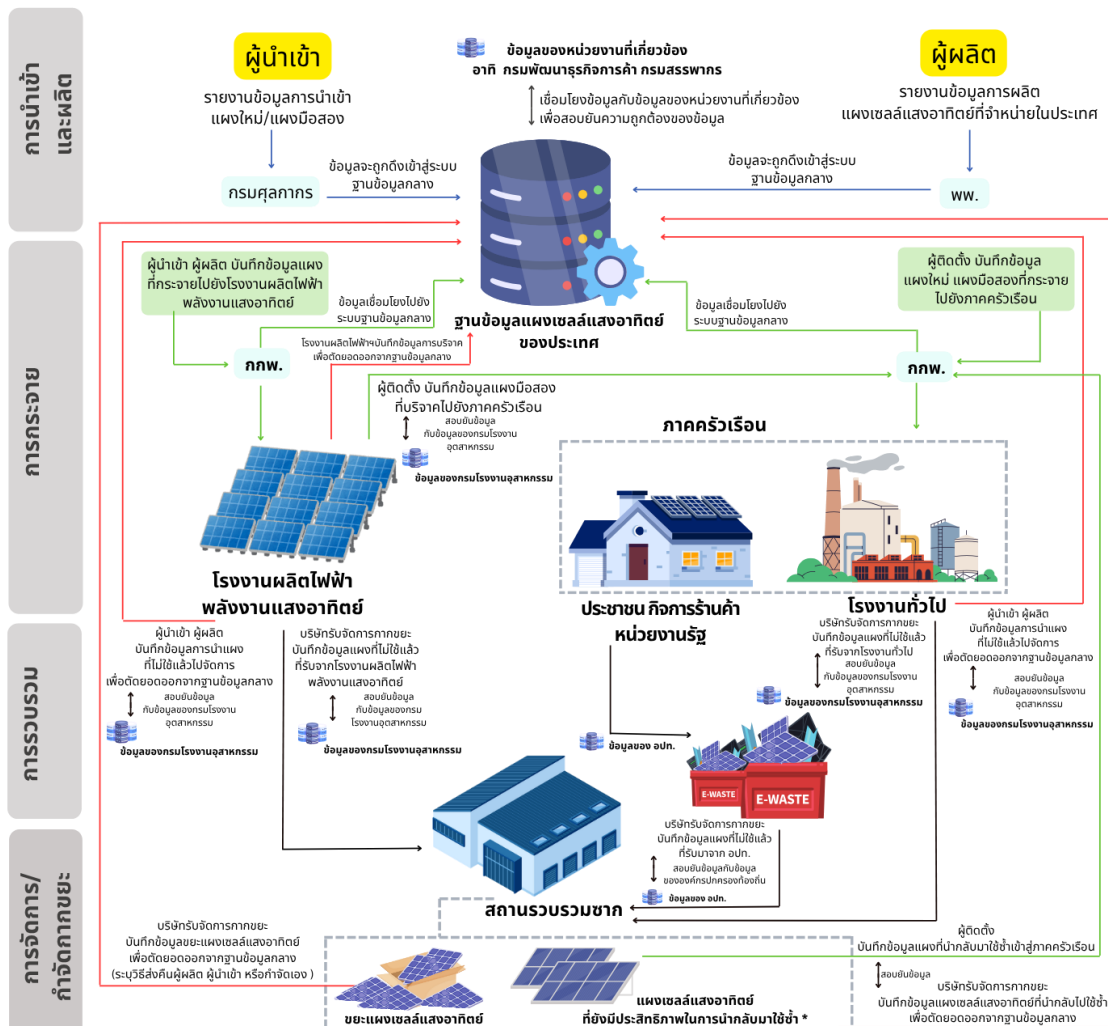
การนำเข้าและผลิต

ผู้นำเข้า

รายงานข้อมูลการนำเข้า แผงใหม่/แผงมือสอง

กรมศุลกากร

ข้อมูลจะถูกดึงเข้าสู่ระบบ ฐานข้อมูลกลาง

ข้อมูลของหน่วยงานที่เกี่ยวข้อง อาทิ กรมพัฒนาธุรกิจการค้า กรมสรรพากร

เชื่อมโยงข้อมูลกับข้อมูลของหน่วยงานที่เกี่ยวข้อง เพื่อสอบยันความถูกต้องของข้อมูล

ผู้ผลิต

รายงานข้อมูลการผลิต แผงเซลล์แสงอาทิตย์ที่จำหน่ายในประเทศ

ข้อมูลจะถูกดึงเข้าสู่ระบบ ฐานข้อมูลกลาง

พพ.

การกระจาย

ผู้นำเข้า ผู้ผลิต บันทึกข้อมูลแผงที่กระจายไปยังโรงงานผลิตไฟฟ้าพลังงานแสงอาทิตย์

ข้อมูลเชื่อมโยงไปยัง ระบบฐานข้อมูลกลาง

ฐานข้อมูลแผงเซลล์แสงอาทิตย์ของประเทศ

ข้อมูลเชื่อมโยงไปยัง ระบบฐานข้อมูลกลาง

ผู้ติดตั้ง บันทึกข้อมูล แผงใหม่ แผงมือสองที่กระจายไปยังภาคครัวเรือน

กกพ.

โรงงานผลิตไฟฟ้าฯบันทึกข้อมูลการบริจาค เพื่อตัดยอดออกจากฐานข้อมูลกลาง

กกพ.

ผู้ติดตั้ง บันทึกข้อมูลแผงมือสอง ที่บริจาคไปยังภาคครัวเรือน

สอบยันข้อมูล กับข้อมูลของกรมโรงงานอุตสาหกรรม

ข้อมูลของกรมโรงงานอุตสาหกรรม

ภาคครัวเรือน

โรงงานผลิตไฟฟ้า พลังงานแสงอาทิตย์

ประชาชน กิจการร้านค้า หน่วยงานรัฐ

โรงงานทั่วไป

การรวบรวม

ผู้นำเข้า ผู้ผลิต บันทึกข้อมูลการนำแผง ที่ไม่ใช้แล้วไปจัดการ เพื่อตัดยอดออกจากฐานข้อมูลกลาง

สอบยันข้อมูล กับข้อมูลของกรมโรงงานอุตสาหกรรม

ข้อมูลของกรมโรงงานอุตสาหกรรม

บริษัทรับจัดการกากขยะ บันทึกรับข้อมูลแผงที่ไม่ใช้แล้ว ที่รับจากโรงงานผลิตไฟฟ้าพลังงานแสงอาทิตย์

สอบยันข้อมูล กับข้อมูลของกรมโรงงานอุตสาหกรรม

ข้อมูลของกรมโรงงานอุตสาหกรรม

บริษัทรับจัดการกากขยะ บันทึกข้อมูลแผงที่ไม่ใช้แล้ว ที่รับจากโรงงานทั่วไป

สอบยันข้อมูล กับข้อมูลของกรมโรงงานอุตสาหกรรม

ข้อมูลของกรมโรงงานอุตสาหกรรม

ผู้นำเข้า ผู้ผลิต บันทึกข้อมูลการนำแผง ที่ไม่ใช้แล้วไปจัดการ เพื่อตัดยอดออกจากฐานข้อมูลกลาง

สอบยันข้อมูล กับข้อมูลของกรมโรงงานอุตสาหกรรม

ข้อมูลของกรมโรงงานอุตสาหกรรม

ข้อมูลของ อปท.

E-WASTE

E-WASTE

บริษัทรับจัดการกากขยะ บันทึกข้อมูลแผงที่ไม่ใช้แล้ว ที่รับมาจาก อปท.

สอบยันข้อมูลกับข้อมูล ขององค์กรปกครองท้องถิ่น

ข้อมูลของ อปท.

สถานรวบรวมซาก

การจัดการ/ กำจัดกากขยะ

บริษัทรับจัดการกากขยะ บันทึกข้อมูลขยะแผงเซลล์แสงอาทิตย์ เพื่อตัดยอดออกจากฐานข้อมูลกลาง (ระบุวิธีส่งคืนผู้ผลิต ผู้นำเข้า หรือกำจัดเอง )

ขยะแผงเซลล์แสงอาทิตย์

แผงเซลล์แสงอาทิตย์ ที่ยังมีประสิทธิภาพในการนำกลับมาใช้ซ้ำ *

ผู้ติดตั้ง บันทึกข้อมูลแผงที่นำกลับมาใช้ซ้ำเข้าสู่ภาคครัวเรือน

สอบยันข้อมูล

บริษัทรับจัดการกากขยะ บันทึกข้อมูลแผงเซลล์แสงอาทิตย์ที่นำกลับไปใช้ซ้ำ เพื่อตัดยอดออกจากฐานข้อมูลกลาง